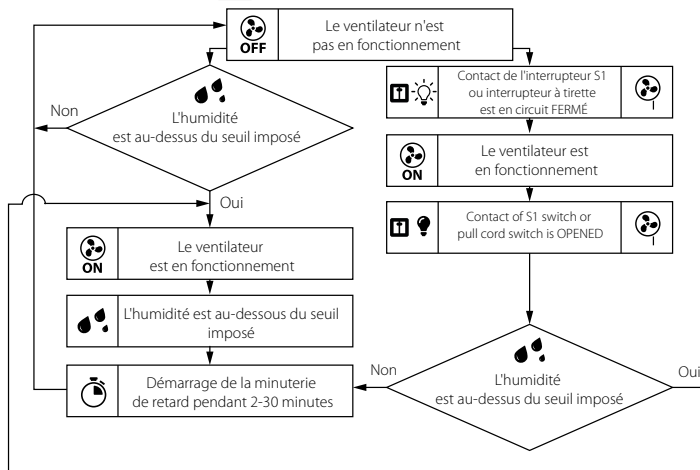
OFF

Le ventilateur n'est pas en fonctionnement

Non

L'humidité est au-dessus du seuil imposé

Oui

ON

Le ventilateur est en fonctionnement

L'humidité est au-dessous du seuil imposé

Démarrage de la minuterie de retard pendant 2-30 minutes

Contact de l'interrupteur S1 ou interrupteur à tirette est en circuit FERMÉ

ON

Le ventilateur est en fonctionnement

Contact of S1 switch or pull cord switch is OPENED

Non

L'humidité est au-dessus du seuil imposé

Oui